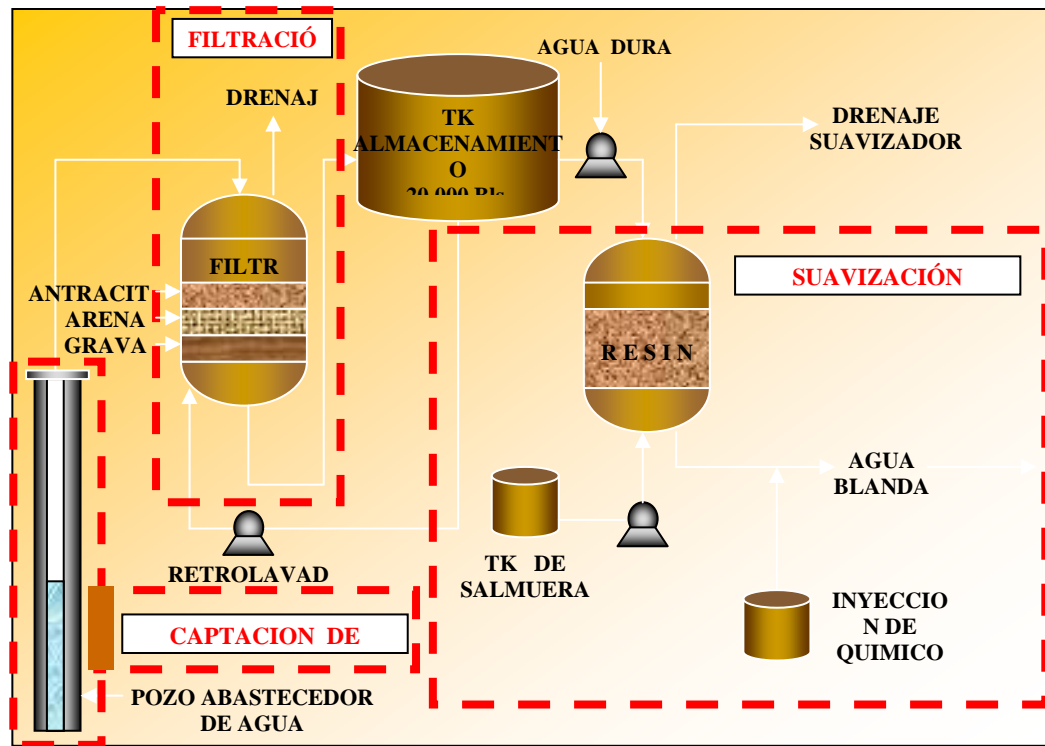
FILTRACIÓ

DRENAJ

TK ALMACENAMIENTO 20.000 Bls

AGUA DURA

DRENAJE SUAVIZADOR

FILTR

ANTRACIT
ARENA
GRAVA

SUAVIZACIÓN

RESIN

AGUA BLANDA

TK DE SALMUERA

RETROLAVAD

CAPTACION DE

INYECCION DE QUIMICO

POZO ABASTECEDOR DE AGUA